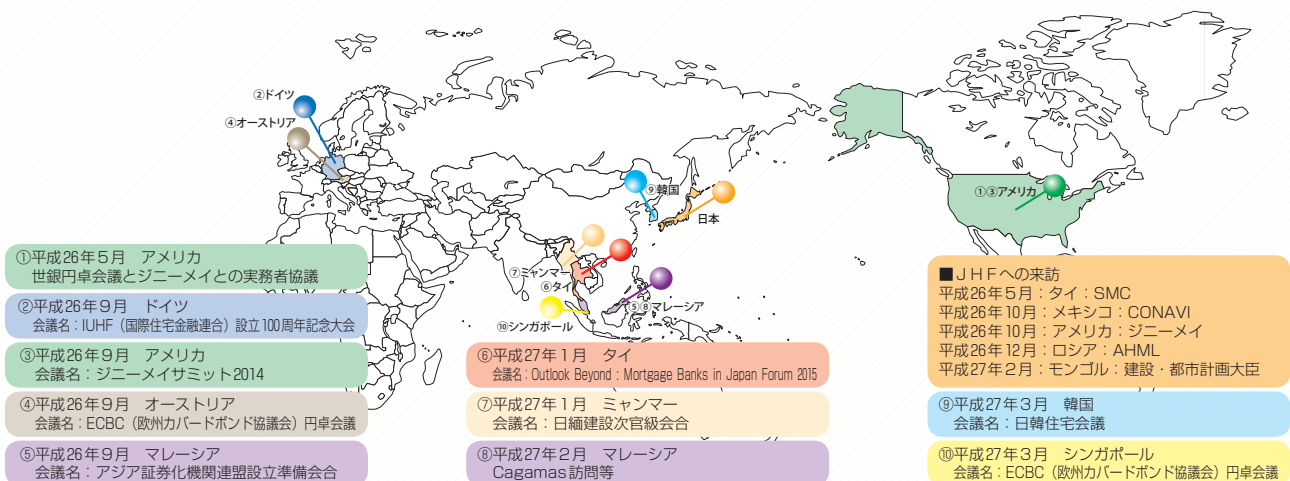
②ドイツ
④オーストリア
⑨韓国
日本
①③アメリカ
⑦ミャンマー
⑥タイ
⑤⑧マレーシア
⑩シンガポール

①平成26年5月　アメリカ
世銀円卓会議とジニーメイとの実務者協議

②平成26年9月　ドイツ
会議名：IUHF（国際住宅金融連合）設立100周年記念大会

③平成26年9月　アメリカ
会議名：ジニーメイサミット2014

④平成26年9月　オーストリア
会議名：ECBC（欧州カバードボンド協議会）円卓会議

⑤平成26年9月　マレーシア
会議名：アジア証券化機関連盟設立準備会合

⑥平成27年1月　タイ
会議名：Outlook Beyond：Mortgage Banks in Japan Forum 2015

⑦平成27年1月　ミャンマー
会議名：日緬建設次官級会合

⑧平成27年2月　マレーシア
Cagamas訪問等

■ＪＨＦへの来訪
平成26年5月：タイ：SMC
平成26年10月：メキシコ：CONAVI
平成26年10月：アメリカ：ジニーメイ
平成26年12月：ロシア：AHML
平成27年2月：モンゴル：建設・都市計画大臣

⑨平成27年3月　韓国
会議名：日韓住宅会議

⑩平成27年3月　シンガポール
会議名：ECBC（欧州カバードボンド協議会）円卓会議